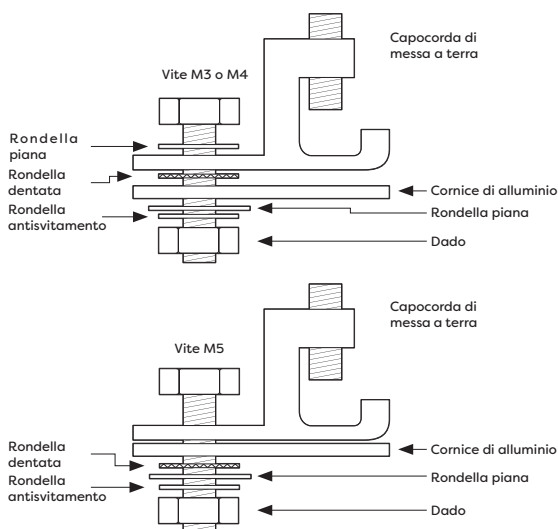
Capocorda di messa a terra

Vite M3 o M4

Rondella piana

Rondella dentata

Rondella antisvitamento

Cornice di alluminio

Rondella piana

Dado

Capocorda di messa a terra

Vite M5

Rondella dentata

Rondella antisvitamento

Cornice di alluminio

Rondella piana

Dado